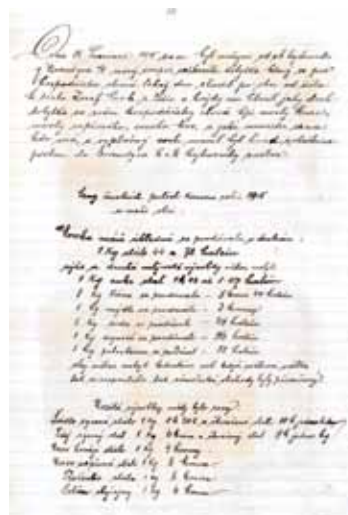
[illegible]

Dne 15 Února 1915 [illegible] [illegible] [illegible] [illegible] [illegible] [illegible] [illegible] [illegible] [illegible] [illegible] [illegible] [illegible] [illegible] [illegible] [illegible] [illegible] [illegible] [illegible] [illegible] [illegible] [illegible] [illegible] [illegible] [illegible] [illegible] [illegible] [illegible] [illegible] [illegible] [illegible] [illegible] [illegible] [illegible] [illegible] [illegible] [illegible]

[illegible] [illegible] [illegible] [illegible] 1915 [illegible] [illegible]

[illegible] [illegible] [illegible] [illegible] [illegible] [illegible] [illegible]
1 kg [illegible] 44 a 38 haléřů
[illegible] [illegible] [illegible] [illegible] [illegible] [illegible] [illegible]
1 kg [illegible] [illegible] 1 K 12 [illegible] 1 K 27 haléřů
1 kg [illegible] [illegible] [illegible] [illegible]
1 kg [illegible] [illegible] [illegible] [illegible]
1 kg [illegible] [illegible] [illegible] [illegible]
1 kg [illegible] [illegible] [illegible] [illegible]
1 kg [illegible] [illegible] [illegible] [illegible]
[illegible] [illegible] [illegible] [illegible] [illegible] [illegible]
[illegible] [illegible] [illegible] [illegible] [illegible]

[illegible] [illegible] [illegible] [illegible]
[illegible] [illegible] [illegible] 1 kg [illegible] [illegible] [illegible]
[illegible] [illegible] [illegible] 1 kg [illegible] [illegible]
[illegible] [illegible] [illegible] 1 kg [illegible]
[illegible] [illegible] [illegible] 1 kg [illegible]
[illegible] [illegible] 1 kg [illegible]
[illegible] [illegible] 1 kg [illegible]